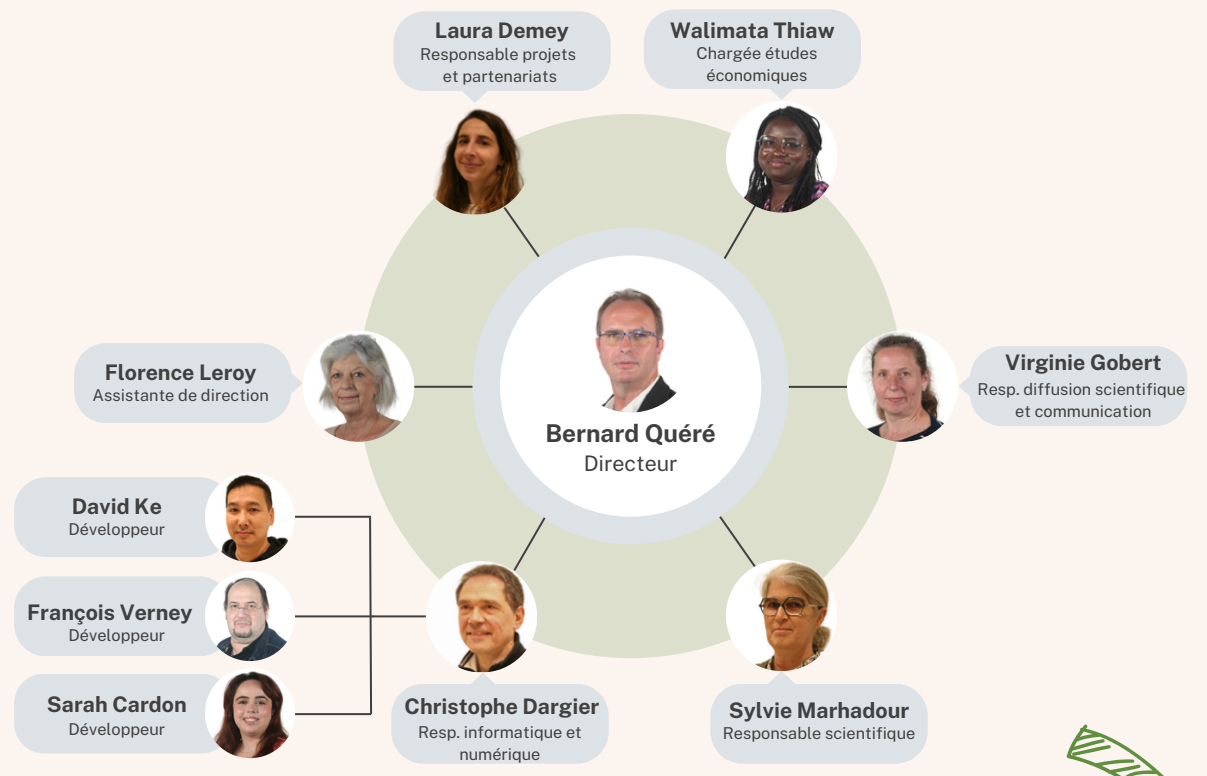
Laura Demey
Responsable projets et partenariats

Walimata Thiaw
Chargée études économiques

Florence Leroy
Assistante de direction

Bernard Quéré
Directeur

Virginie Gobert
Resp. diffusion scientifique et communication

David Ke
Développeur

François Verney
Développeur

Sarah Cardon
Développeur

Christophe Dargier
Resp. informatique et numérique

Sylvie Marhadour
Responsable scientifique